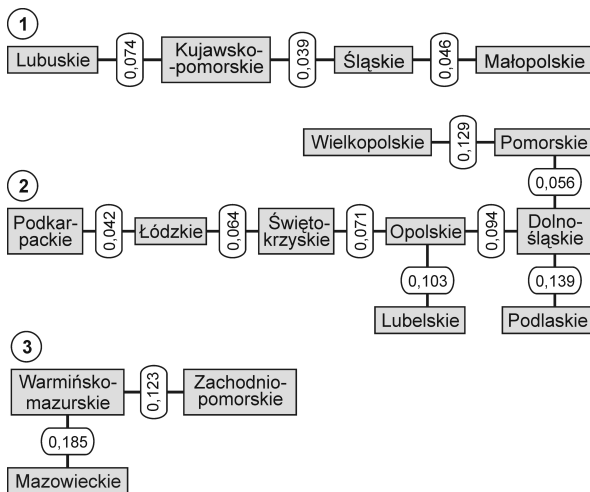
1

Lubuskie 0,074 Kujawsko-pomorskie 0,039 Śląskie 0,046 Małopolskie

Wielkopolskie 0,129 Pomorskie

2

0,056

Podkarpackie 0,042 Łódzkie 0,064 Świętokrzyskie 0,071 Opolskie 0,094 Dolnośląskie

0,103 0,139

Lubelskie Podlaskie

3

Warmińsko-mazurskie 0,123 Zachodniopomorskie

0,185

Mazowieckie